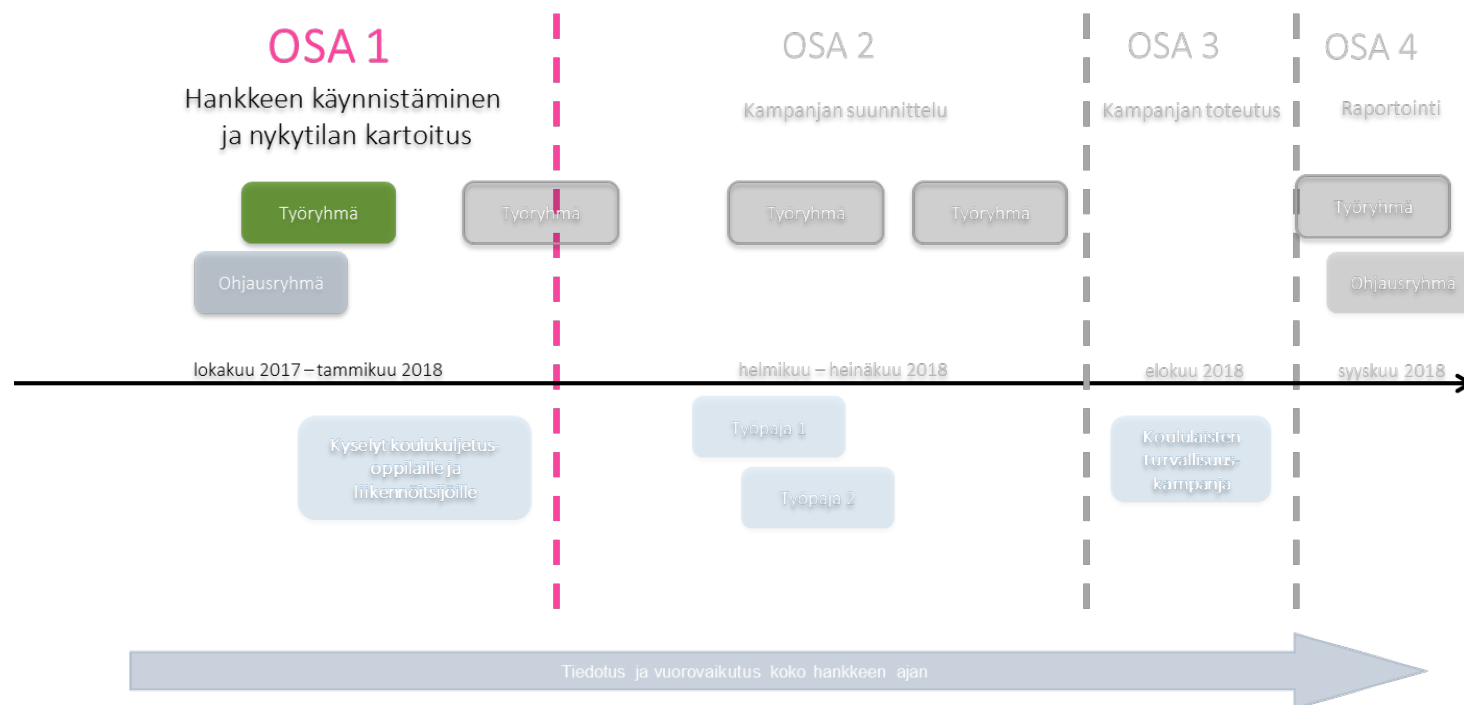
OSA 1

Hankkeen käynnistäminen ja nykytilan kartoitus

Työryhmä

Ohjausryhmä

Työryhmä

lokakuu 2017 – tammikuu 2018

Kyselyt koulukuljetusoppilaille ja liikennöitsijöille

OSA 2

Kampanjan suunnittelu

Työryhmä

Työryhmä

helmikuu – heinäkuu 2018

Työpaja 1

Työpaja 2

OSA 3

Kampanjan toteutus

elokuu 2018

Koululaisten turvallisuuskampanja

OSA 4

Raportointi

Työryhmä

Ohjausryhmä

syyskuu 2018

Tiedotus ja vuorovaikutus koko hankkeen ajan